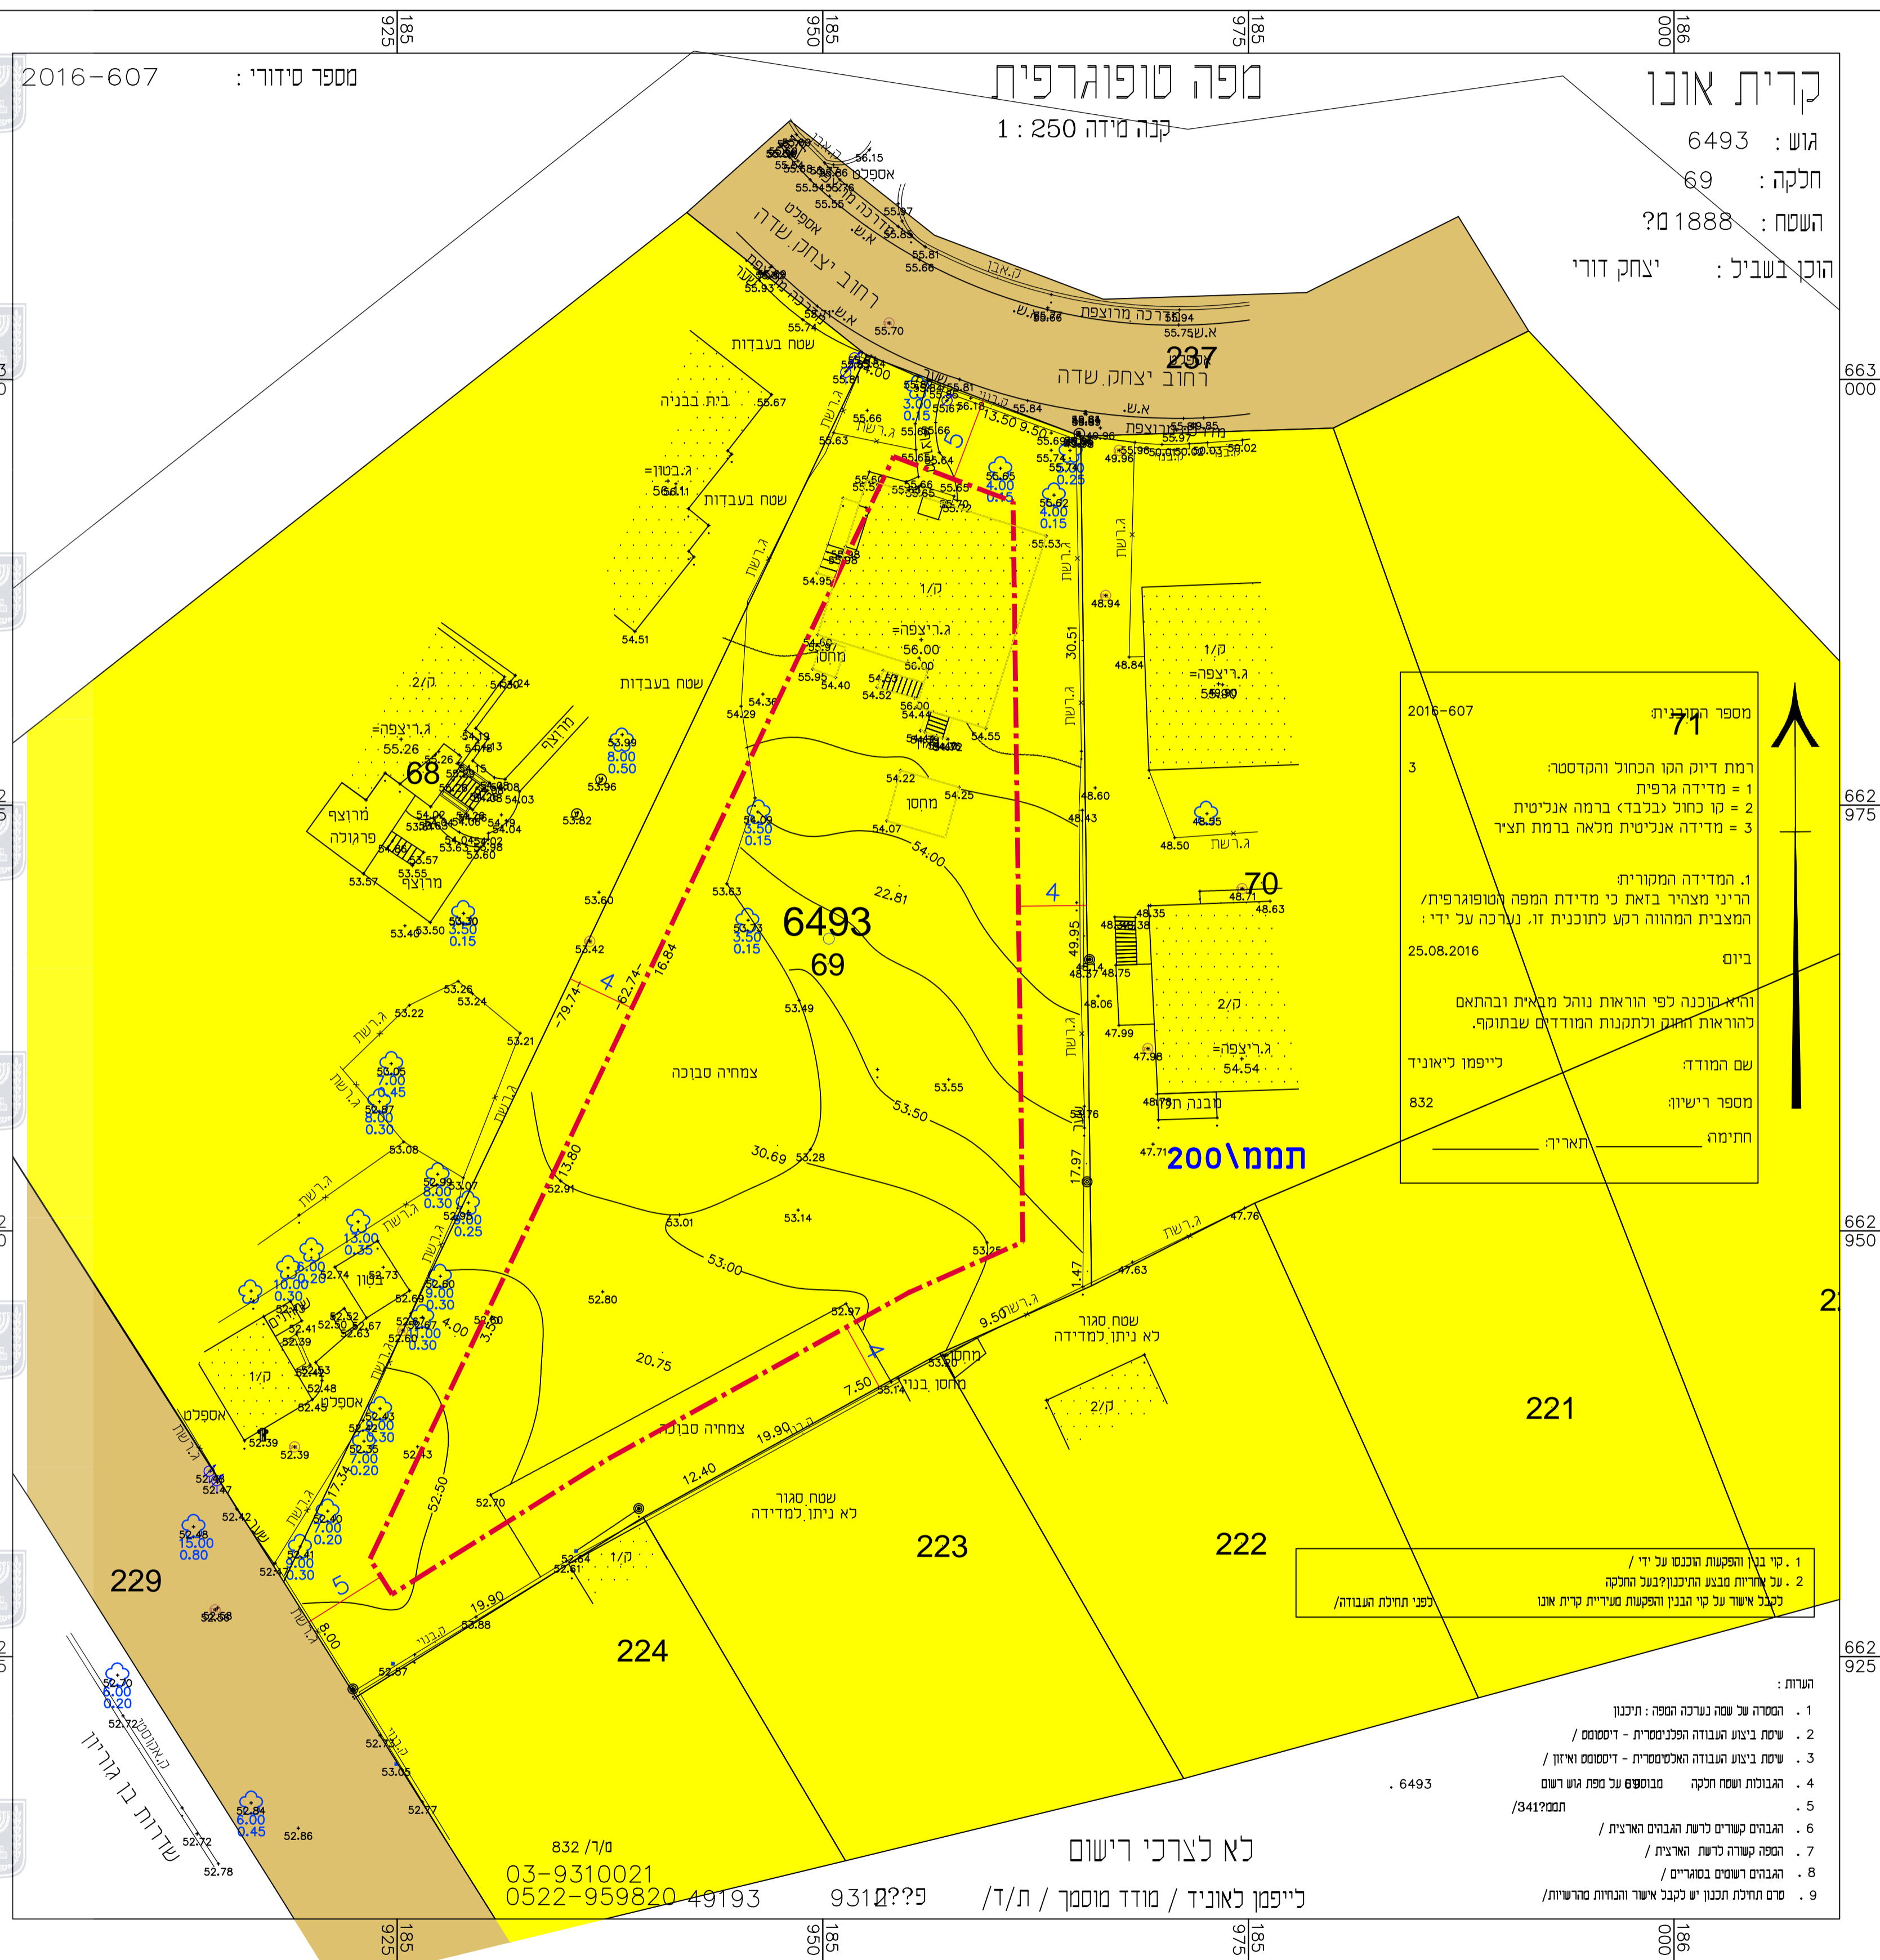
185 925
185 950
185 975
186 000

2016-607
מספר סידורי :

מפה טופוגרפית
קנה מידה 1 : 250

קרית אונו
גוש : 6493
חלקה : 69
השטח : 1888 מ?
הוכן בשביל : יצחק דורי

רחוב יצחק שדה
רחוב יצחק שדה
237
אספלט
א.ש.
מדרכה מרוצפת
שטח בעבודות
בית בבניה
שטח בעבודות
ג.בטון=
שטח בעבודות
ק/1
ג.ריצפה=
56.00
מחסן
מחסן
ק/2
ג.ריצפה=
55.26
68
מרוצף
פרגולה
מרוצף
מרוצף
ק/1
ג.ריצפה=
ק/2
ג.ריצפה=
54.54
70
מבנה תמ
6493
69
צמחיה סבוכה
צמחיה סבוכה
שטח סגור לא ניתן למדידה
שטח סגור לא ניתן למדידה
מחסן בנוי
מחסן
ק/2
ק/1
ק/1
אספלט
229
224
223
222
221
200\תממ
ג.רשת
שדרות בן גוריון
קו אוטובוס

663 000
662 975
662 950
662 925

2016-607 — מספר התוכנית: 71
3 — רמת דיוק הקו הכחול והקדסטר:
1 = מדידה גרפית
2 = קו כחול (בלבד) ברמה אנליטית
3 = מדידה אנליטית מלאה ברמת תציר
1. המדידה המקורית:
הריני מצהיר בזאת כי מדידת המפה הטופוגרפית/המצבית המהווה רקע לתוכנית זו. נערכה על ידי :
25.08.2016 ביום:
והיא הוכנה לפי הוראות נוהל מבאית ובהתאם להוראות החוק ולתקנות המודדים שבתוקף.
שם המודד: לייפמן ליאוניד
מספר רישיון: 832
חתימה: ______ תאריך: ______

1. קוי בנין והפקעות הוכנסו על ידי /
2. על אחריות מבצע התיכנון?בעל החקלה
לכבל אישור על קוי הבנין והפקעות מעיריית קרית אונו — לפני תחילת העבודה/

הערות :
1. המסרה של שטח נערכה הספה : תיכנון
2. שיטת ביצוע העבודה הפלניסטרית - דיסטוס /
3. שיטת ביצוע העבודה האלטימטרית - דיסטוס ואיזון /
4. הגבולות ושטח חלקה — בגוש 6493 — על פי מפת גוש רשום — . 6493
5. תמ?341/
6. הגבהים קשורים לרשת הגבהים הארצית /
7. המפה קשורה לרשת הארצית /
8. הגבהים רשומים בסוגריים /
9. טרם תחילת תכנון יש לקבל אישור וגבולות והנחיות מהרשויות/

לא לצרכי רישום
מ/ד/ 832
03-9310021
0522-959820 49193
9310??פ
לייפמן לאוניד / מודד מוסמך / ת/ד/